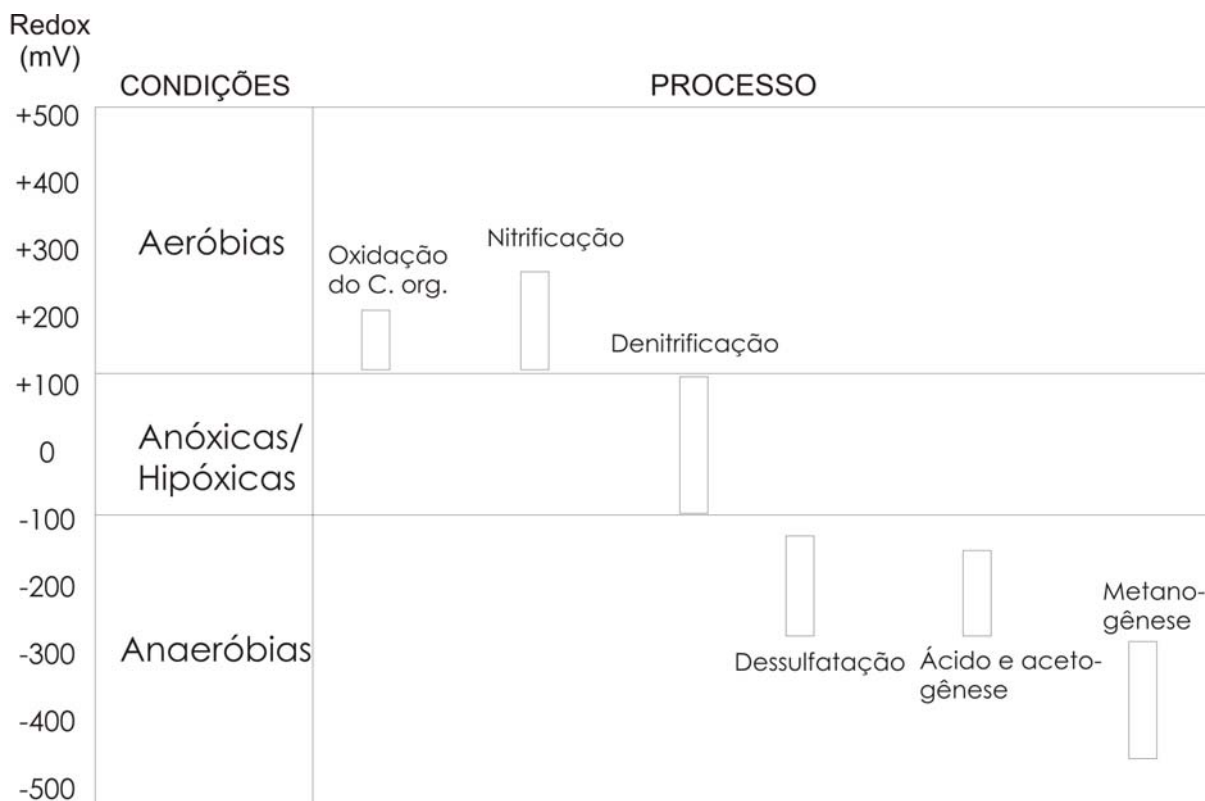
Redox (mV)

CONDIÇÕES

PROCESSO

+500

+400

+300

+200

+100

0

-100

-200

-300

-400

-500

Aeróbias

Anóxicas/ Hipóxicas

Anaeróbias

Oxidação do C. org.

Nitrificação

Denitrificação

Dessulfatação

Ácido e acetogênese

Metanogênese